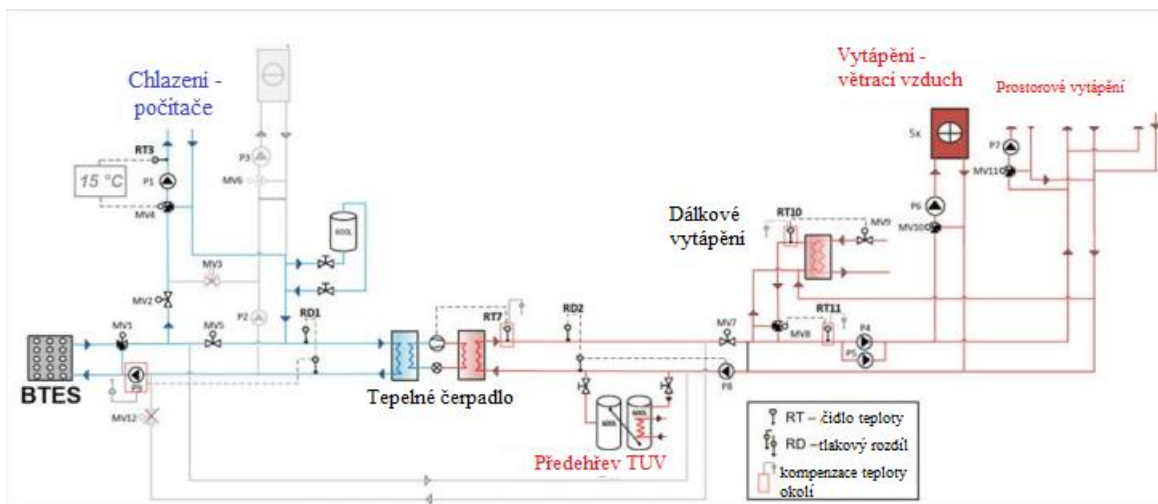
Chlazení - počítače

Vytápění - větrací vzduch

Prostorové vytápění

RT3

15 °C

P1

MV4

P3

MV6

MV3

MV2

MV1

MV5

P2

RD1

P9

MV12

BTES

Tepelné čerpadlo

RT7

RD2

Předehřev TUV

Dálkové vytápění

RT10

MV9

5x

P7

MV11

P6

MV10

MV7

RT11

MV8

P4

P5

P8

RT – čidlo teploty

RD –tlakový rozdíl

kompenzace teploty okolí